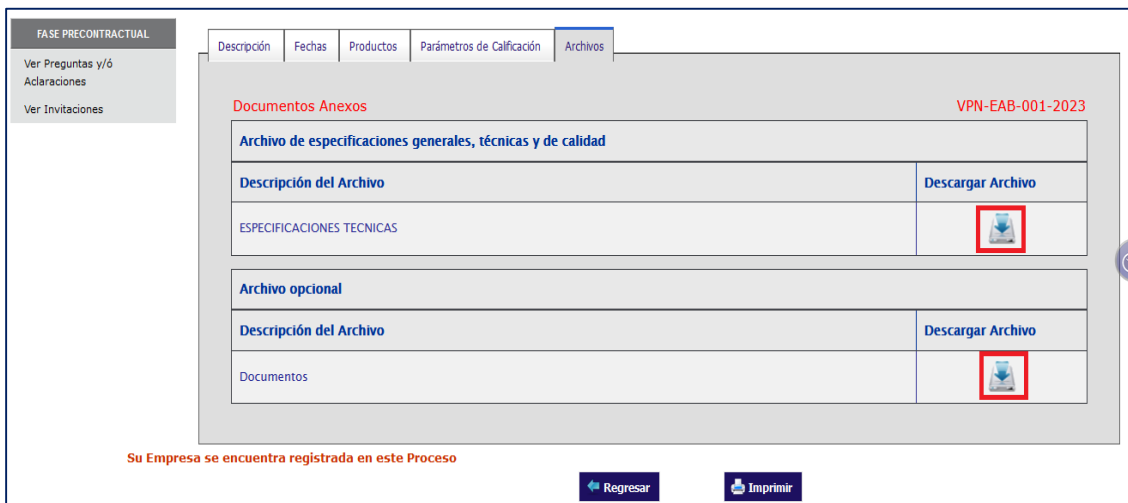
FASE PRECONTRACTUAL

Ver Preguntas y/ó Aclaraciones

Ver Invitaciones

Descripción | Fechas | Productos | Parámetros de Calificación | Archivos

Documentos Anexos

VPN-EAB-001-2023

Archivo de especificaciones generales, técnicas y de calidad

| Descripción del Archivo | Descargar Archivo |
|---|---|
| ESPECIFICACIONES TECNICAS | |

Archivo opcional

| Descripción del Archivo | Descargar Archivo |
|---|---|
| Documentos | |

Su Empresa se encuentra registrada en este Proceso

Regresar

Imprimir